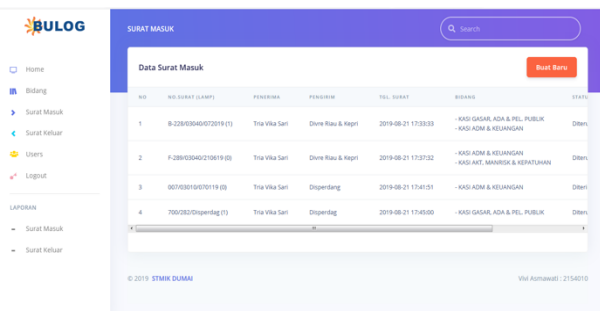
BULOG

Home
Bidang
Surat Masuk
Surat Keluar
Users
Logout

LAPORAN
Surat Masuk
Surat Keluar

SURAT MASUK

Search

Data Surat Masuk

Buat Baru

| NO | NO. SURAT (LAMP) | PENERIMA | PENGIRIM | TGL. SURAT | BIDANG | STATU |
|---|---|---|---|---|---|---|
| 1 | B-228/03040/072019 (1) | Tria Vika Sari | Divre Riau & Kepri | 2019-08-21 17:33:33 | - KASI GASAR, ADA & PEL. PUBLIK - KASI ADM & KEUANGAN | Diter |
| 2 | F-289/03040/210619 (0) | Tria Vika Sari | Divre Riau & Kepri | 2019-08-21 17:37:32 | - KASI ADM & KEUANGAN - KASI AKT, MANRISK & KEPATUHAN | Diter |
| 3 | 007/03010/070119 (0) | Tria Vika Sari | Disperdang | 2019-08-21 17:41:51 | - KASI ADM & KEUANGAN | Diter |
| 4 | 700/282/Disperdag (1) | Tria Vika Sari | Disperdag | 2019-08-21 17:45:00 | - KASI GASAR, ADA & PEL. PUBLIK | Diter |

© 2019 STMIK DUMAI

Vivi Asmawati : 2154010